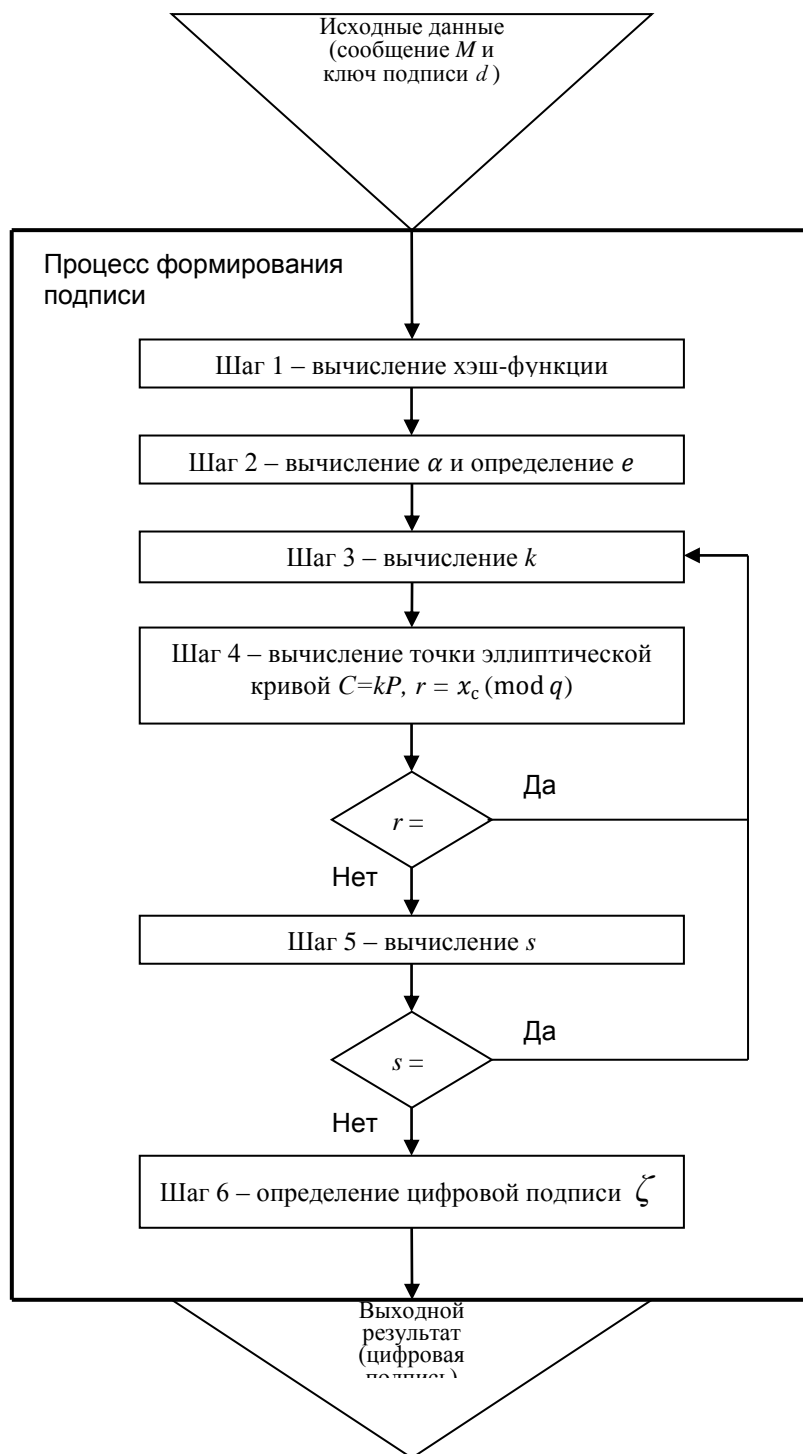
Исходные данные (сообщение $M$ и ключ подписи $d$)

Процесс формирования подписи

Шаг 1 – вычисление хэш-функции

Шаг 2 – вычисление $\alpha$ и определение $e$

Шаг 3 – вычисление $k$

Шаг 4 – вычисление точки эллиптической кривой $C=kP$, $r = x_c \pmod q$

$r =$

Да

Нет

Шаг 5 – вычисление $s$

$s =$

Да

Нет

Шаг 6 – определение цифровой подписи $\zeta$

Выходной результат (цифровая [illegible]